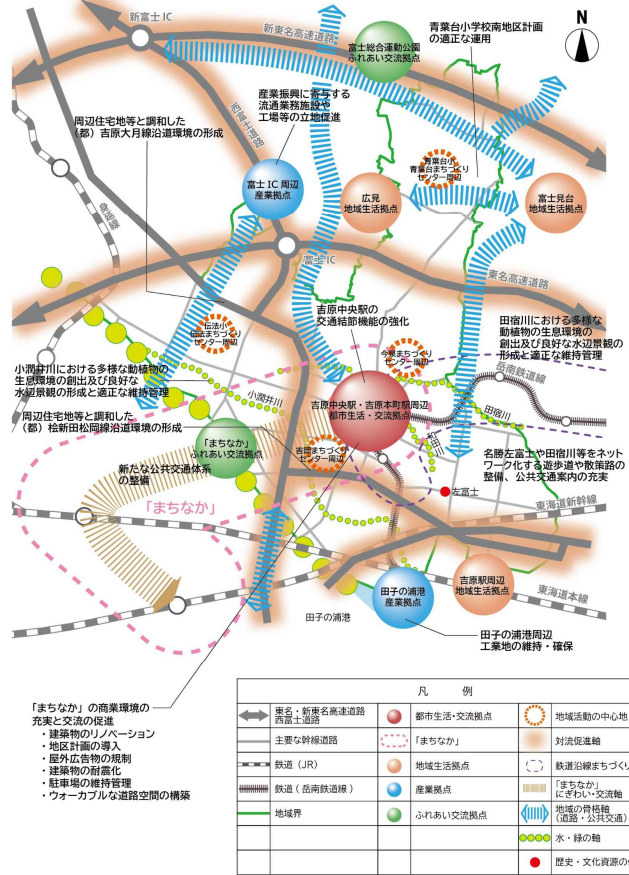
新富士IC
新東名高速道路
富士総合運動公園
ふれあい交流拠点
青葉台小学校南地区計画の適正な運用
N
産業振興に寄与する流通業務施設や工場等の立地促進
西富士道路
周辺住宅地等と調和した（都）吉原大月線沿道環境の形成
富士IC周辺
産業拠点
青葉台小
青葉台まちづくりセンター周辺
広見
地域生活拠点
富士見台
地域生活拠点
富士IC
東名高速道路
吉原中央駅の交通結節機能の強化
田宿川における多様な動植物の生息環境の創出及び良好な水辺景観の形成と適正な維持管理
伝法まちづくりセンター周辺
今泉まちづくりセンター周辺
小潤井川における多様な動植物の生息環境の創出及び良好な水辺景観の形成と適正な維持管理
岳南鉄道線
小潤井川
吉原中央駅・吉原本町駅周辺
都市生活・交流拠点
田宿川
周辺住宅地等と調和した（都）桧新田松岡線沿道環境の形成
「まちなか」
ふれあい交流拠点
吉原まちづくりセンター周辺
和田川
名勝左富士や田宿川等をネットワーク化する遊歩道や散策路の整備、公共交通案内の充実
新たな公共交通体系の整備
左富士
「まちなか」
東海道新幹線
吉原駅周辺
地域生活拠点
東海道本線
田子の浦港
産業拠点
田子の浦港
田子の浦港周辺工業地の維持・確保
「まちなか」の商業環境の充実と交流の促進
・建築物のリノベーション
・地区計画の導入
・屋外広告物の規制
・建築物の耐震化
・駐車場の適切な維持管理
・ウォーカブルな道路空間の構築

| 凡 | | 例 | | | |
|---|---|---|---|---|---|
| | 東名・新東名高速道路 西富士道路 | | 都市生活・交流拠点 | | 地域活動の中心地 |
| | 主要な幹線道路 | | 「まちなか」 | | 対流促進軸 |
| | 鉄道（JR） | | 地域生活拠点 | | 鉄道沿線まちづくり |
| | 鉄道（岳南鉄道線） | | 産業拠点 | | 「まちなか」にぎわい・交流軸 |
| | 地域界 | | ふれあい交流拠点 | | 地域の骨格軸（道路・公共交通） |
| | | | | | 水・緑の軸 |
| | | | | | 歴史・文化資源の |